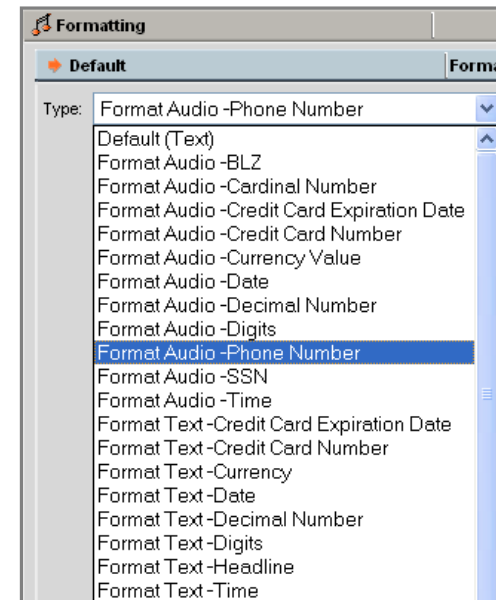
Formatting

Default

Forma

Type: Format Audio -Phone Number

Default (Text)
Format Audio -BLZ
Format Audio -Cardinal Number
Format Audio -Credit Card Expiration Date
Format Audio -Credit Card Number
Format Audio -Currency Value
Format Audio -Date
Format Audio -Decimal Number
Format Audio -Digits
Format Audio -Phone Number
Format Audio -SSN
Format Audio -Time
Format Text -Credit Card Expiration Date
Format Text -Credit Card Number
Format Text -Currency
Format Text -Date
Format Text -Decimal Number
Format Text -Digits
Format Text -Headline
Format Text -Time